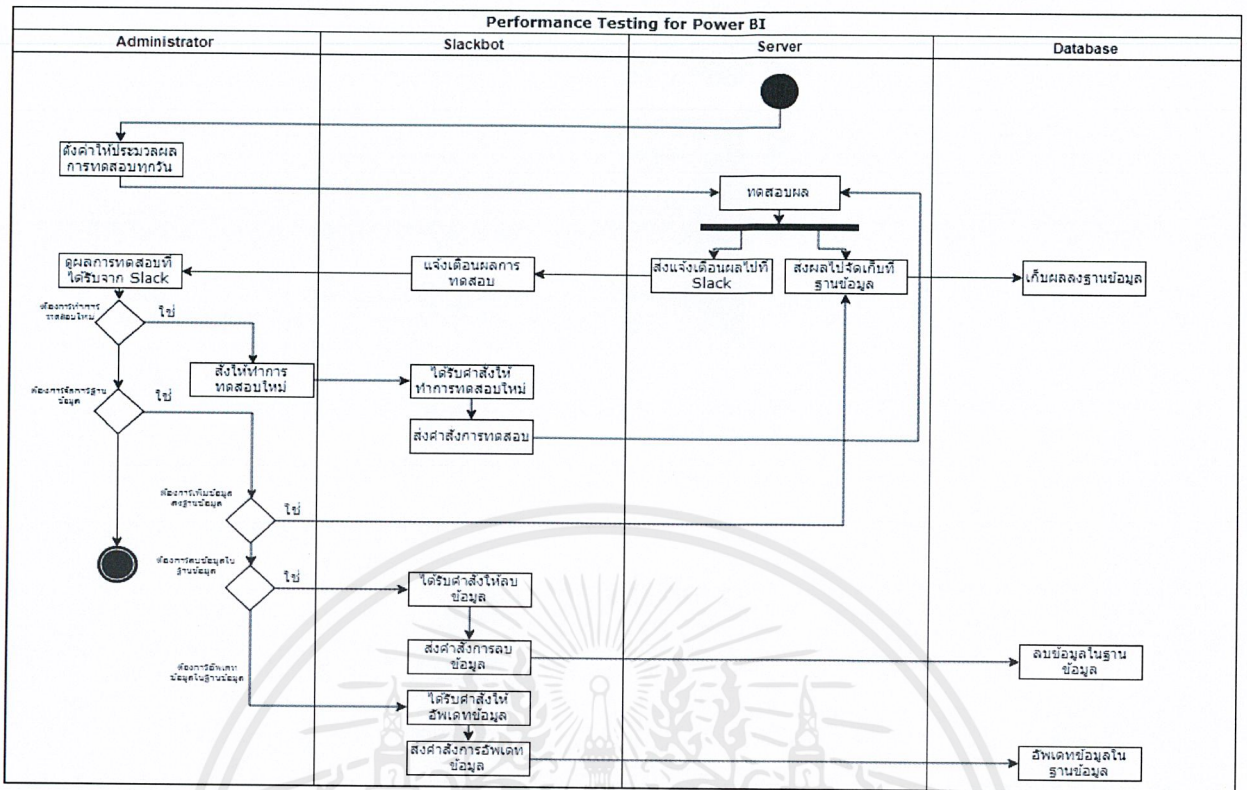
Performance Testing for Power BI

Administrator

Slackbot

Server

Database

ตั้งค่าให้ประมวลผลการทดสอบทุกวัน

ทดสอบผล

ดูผลการทดสอบที่ได้รับจาก Slack

แจ้งเตือนผลการทดสอบ

ส่งแจ้งเตือนผลไปที่ Slack

ส่งผลไปจัดเก็บที่ฐานข้อมูล

เก็บผลลงฐานข้อมูล

ต้องการทำการทดสอบใหม่

ใช่

สั่งให้ทำการทดสอบใหม่

ได้รับคำสั่งให้ทำการทดสอบใหม่

ต้องการจัดการฐานข้อมูล

ใช่

ส่งคำสั่งการทดสอบ

ต้องการเพิ่มข้อมูลลงฐานข้อมูล

ใช่

ต้องการลบข้อมูลในฐานข้อมูล

ใช่

ได้รับคำสั่งให้ลบข้อมูล

ส่งคำสั่งการลบข้อมูล

ลบข้อมูลในฐานข้อมูล

ต้องการอัพเดทข้อมูลในฐานข้อมูล

ได้รับคำสั่งให้อัพเดทข้อมูล

ส่งคำสั่งการอัพเดทข้อมูล

อัพเดทข้อมูลในฐานข้อมูล